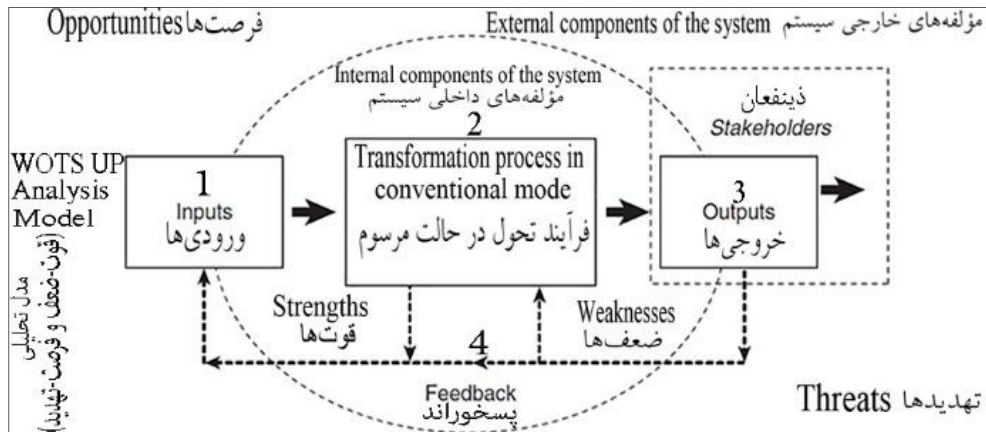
Opportunities فرصت‌ها

External components of the system مؤلفه‌های خارجی سیستم

Internal components of the system
مؤلفه‌های داخلی سیستم

WOTS UP Analysis Model

مدل تحلیلی (قوت-ضعف و فرصت-تهدید)

1
Inputs
ورودی‌ها

2
Transformation process in conventional mode
فرآیند تحول در حالت مرسوم

ذینفعان
Stakeholders

3
Outputs
خروجی‌ها

Strengths
قوت‌ها

Weaknesses
ضعف‌ها

4

Feedback
پسخوراند

Threats تهدیدها